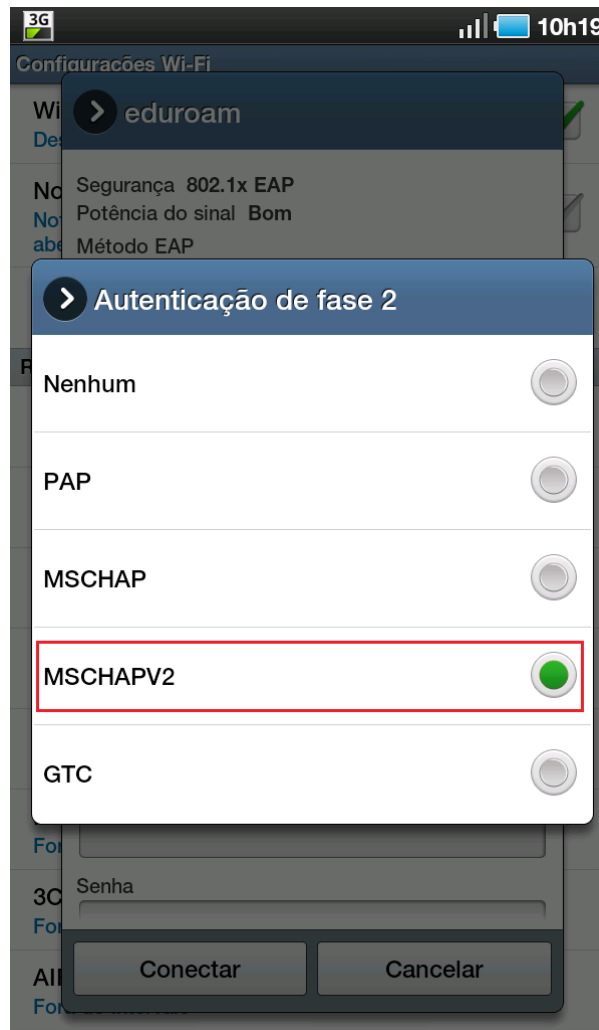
3G

10h19

Configurações Wi-Fi

Wi
Des

No
Not
abe

R

eduroam

Segurança 802.1x EAP
Potência do sinal Bom
Método EAP

Autenticação de fase 2

Nenhum

PAP

MSCHAP

MSCHAPV2

GTC

For

3C
For

Senha

Al
For

Conectar

Cancelar